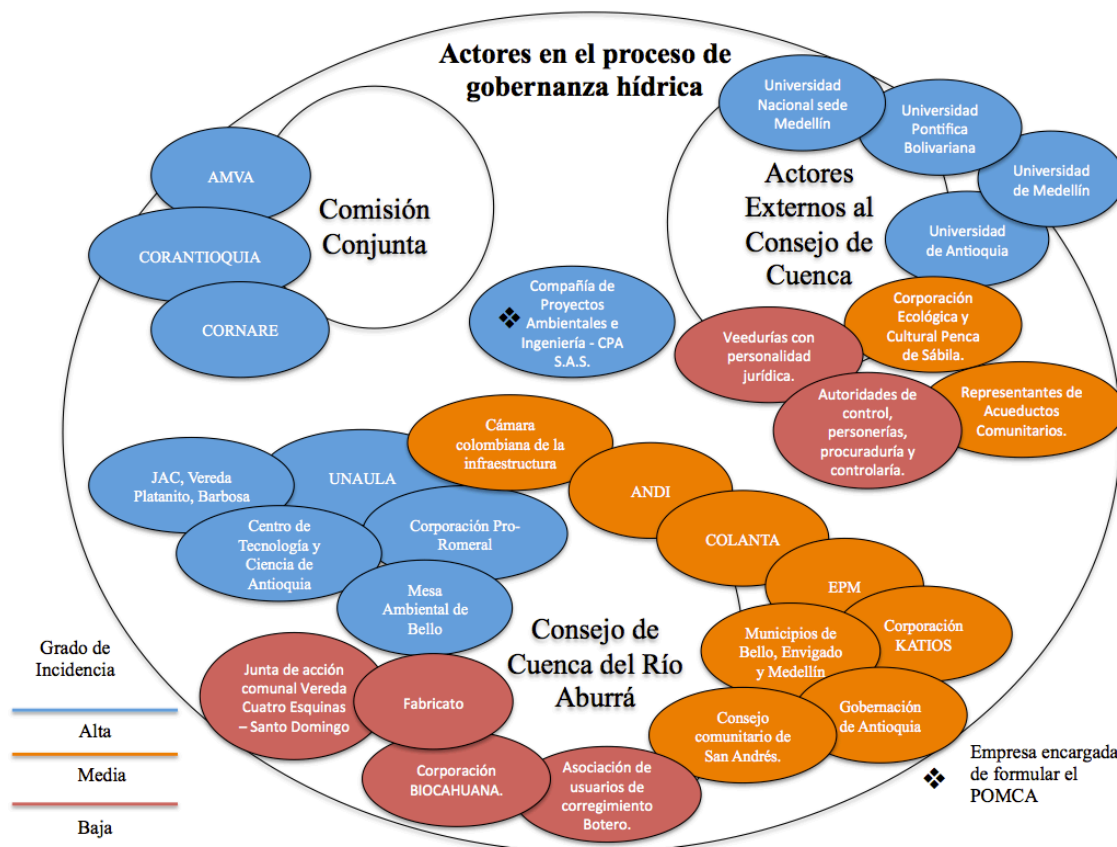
Actores en el proceso de gobernanza hídrica

AMVA

CORANTIOQUIA

CORNARE

Comisión Conjunta

Universidad Nacional sede Medellín

Universidad Pontifica Bolivariana

Universidad de Medellín

Universidad de Antioquia

Actores Externos al Consejo de Cuenca

❖ Compañía de Proyectos Ambientales e Ingeniería - CPA S.A.S.

Corporación Ecológica y Cultural Penca de Sábila.

Veedurías con personalidad jurídica.

Autoridades de control, personerías, procuraduría y controlaría.

Representantes de Acueductos Comunitarios.

Cámara colombiana de la infraestructura

JAC, Vereda Platanito, Barbosa

UNAULA

ANDI

Centro de Tecnología y Ciencia de Antioquia

Corporación Pro-Romeral

COLANTA

Mesa Ambiental de Bello

EPM

Corporación KATIOS

Municipios de Bello, Envigado y Medellín

Consejo de Cuenca del Río Aburrá

Grado de Incidencia

Alta

Media

Baja

Junta de acción comunal Vereda Cuatro Esquinas – Santo Domingo

Fabricato

Gobernación de Antioquia

Consejo comunitario de San Andrés.

Corporación BIOCAHUANA.

Asociación de usuarios de corregimiento Botero.

❖ Empresa encargada de formular el POMCA